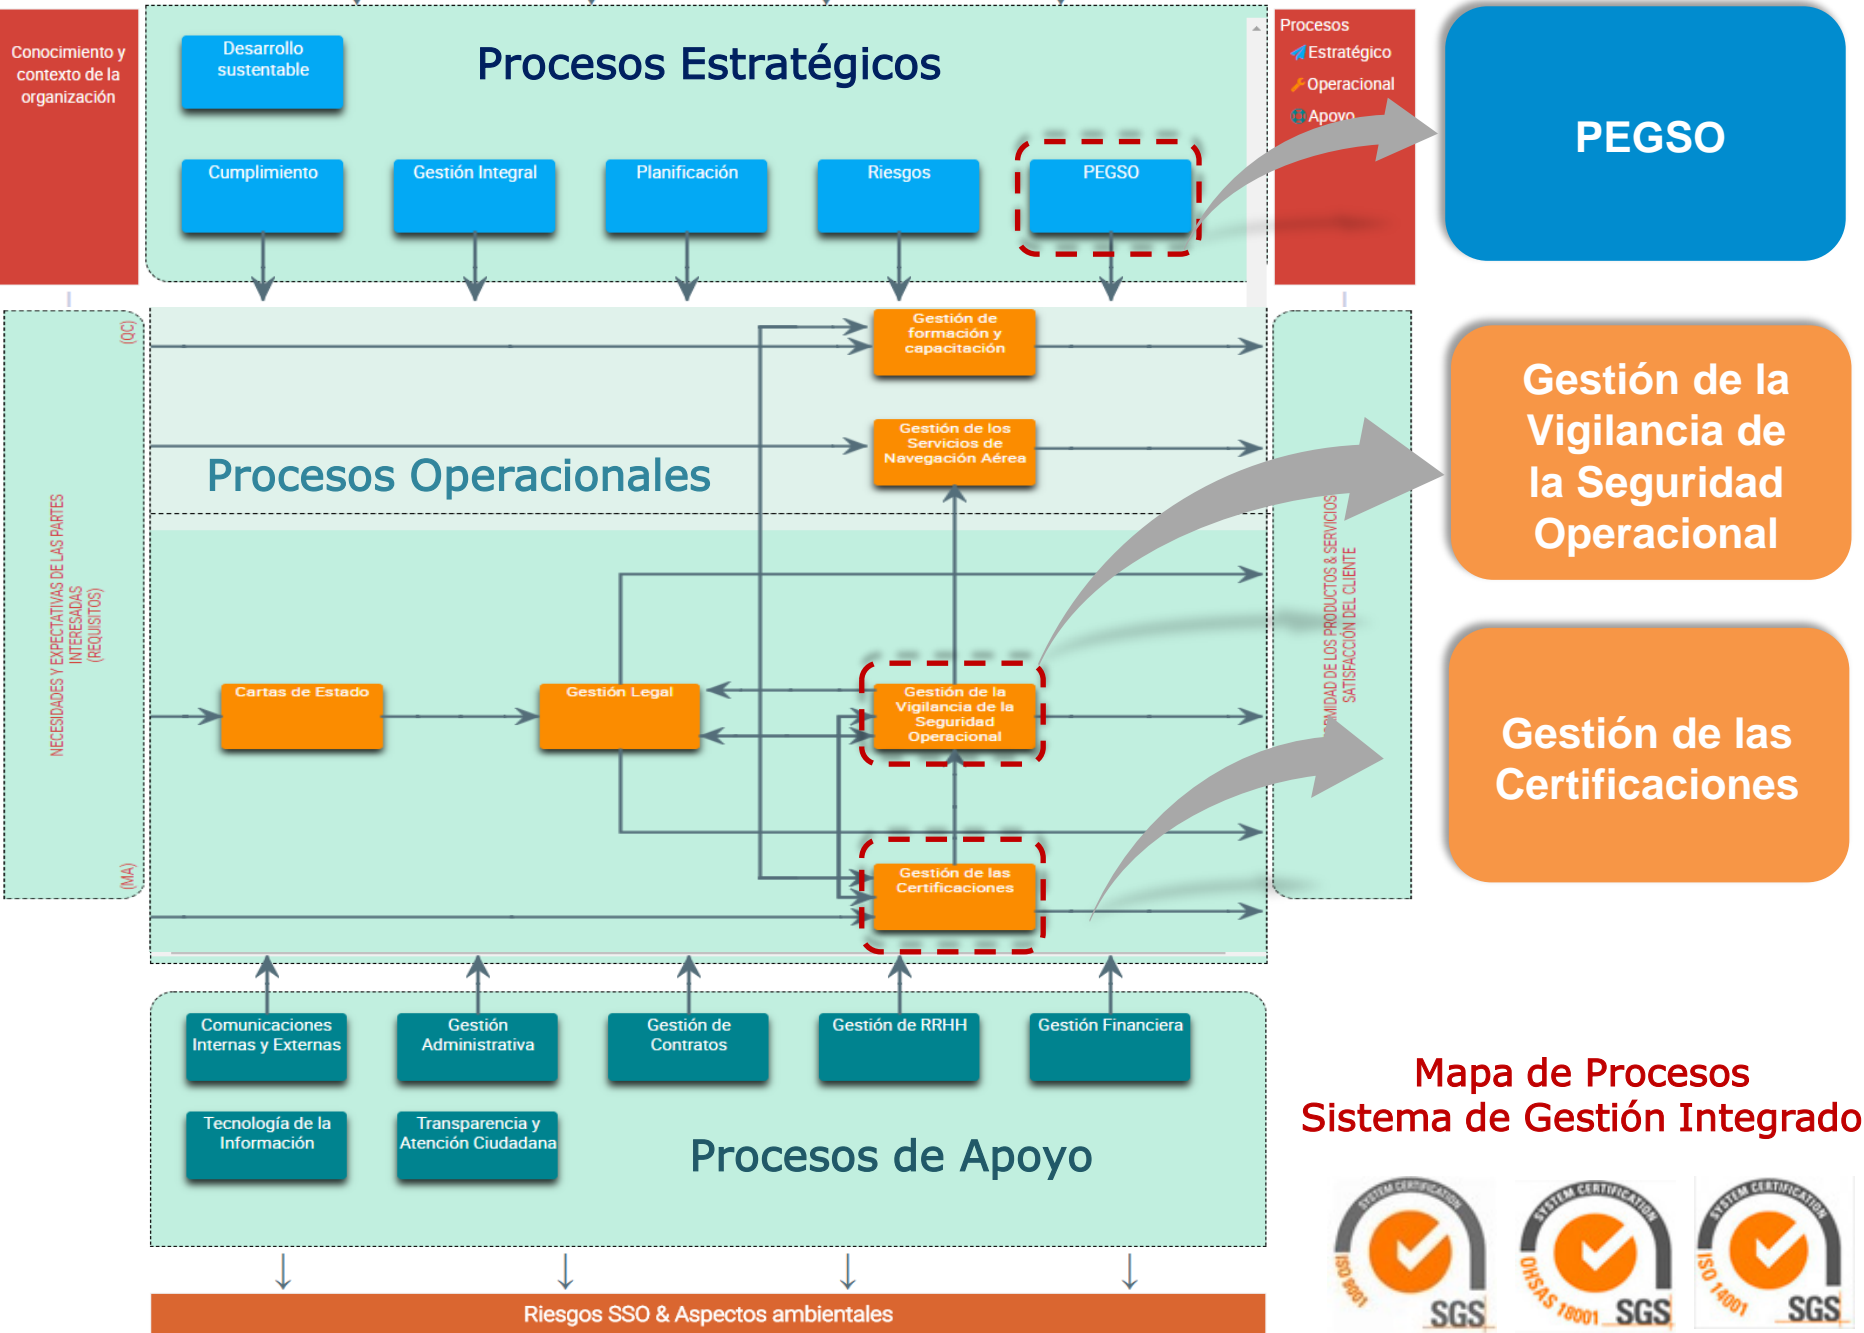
Conocimiento y contexto de la organización

Desarrollo sustentable

Procesos Estratégicos

Cumplimiento

Gestión Integral

Planificación

Riesgos

PEGSO

Procesos
Estratégico
Operacional
Apoyo

PEGSO

(QC)

NECESIDADES Y EXPECTATIVAS DE LAS PARTES INTERESADAS (REQUISITOS)

(MA)

Gestión de formación y capacitación

Gestión de los Servicios de Navegación Aérea

Procesos Operacionales

Cartas de Estado

Gestión Legal

Gestión de la Vigilancia de la Seguridad Operacional

Gestión de las Certificaciones

...MIDAD DE LOS PRODUCTOS & SERVICIOS SATISFACCIÓN DEL CLIENTE

Gestión de la Vigilancia de la Seguridad Operacional

Gestión de las Certificaciones

Comunicaciones Internas y Externas

Gestión Administrativa

Gestión de Contratos

Gestión de RRHH

Gestión Financiera

Tecnología de la Información

Transparencia y Atención Ciudadana

Procesos de Apoyo

Mapa de Procesos
Sistema de Gestión Integrado

SYSTEM CERTIFICATION
ISO 9001
SGS

SYSTEM CERTIFICATION
OHSAS 18001
SGS

SYSTEM CERTIFICATION
ISO 14001
SGS

Riesgos SSO & Aspectos ambientales